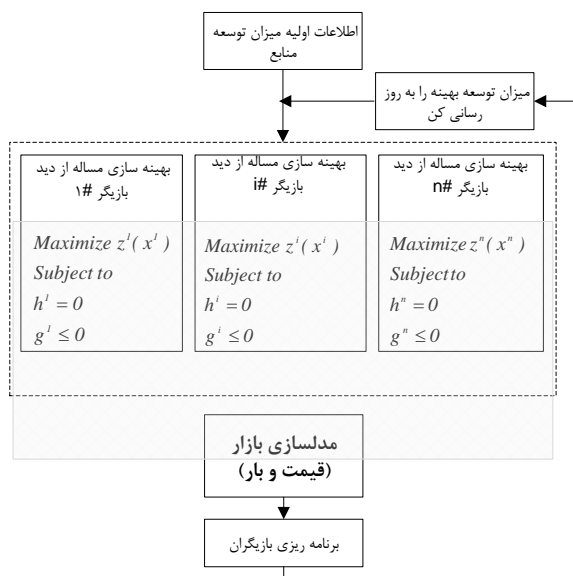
اطلاعات اولیه میزان توسعه منابع

میزان توسعه بهینه را به روز رسانی کن

بهینه سازی مساله از دید بازیگر #۱

$Maximize\ z^1(x^1)$
$Subject\ to$
$h^1 = 0$
$g^1 \leq 0$

بهینه سازی مساله از دید بازیگر #i

$Maximize\ z^i(x^i)$
$Subject\ to$
$h^i = 0$
$g^i \leq 0$

بهینه سازی مساله از دید بازیگر #n

$Maximize\ z^n(x^n)$
$Subject\ to$
$h^n = 0$
$g^n \leq 0$

مدلسازی بازار (قیمت و بار)

برنامه ریزی بازیگران